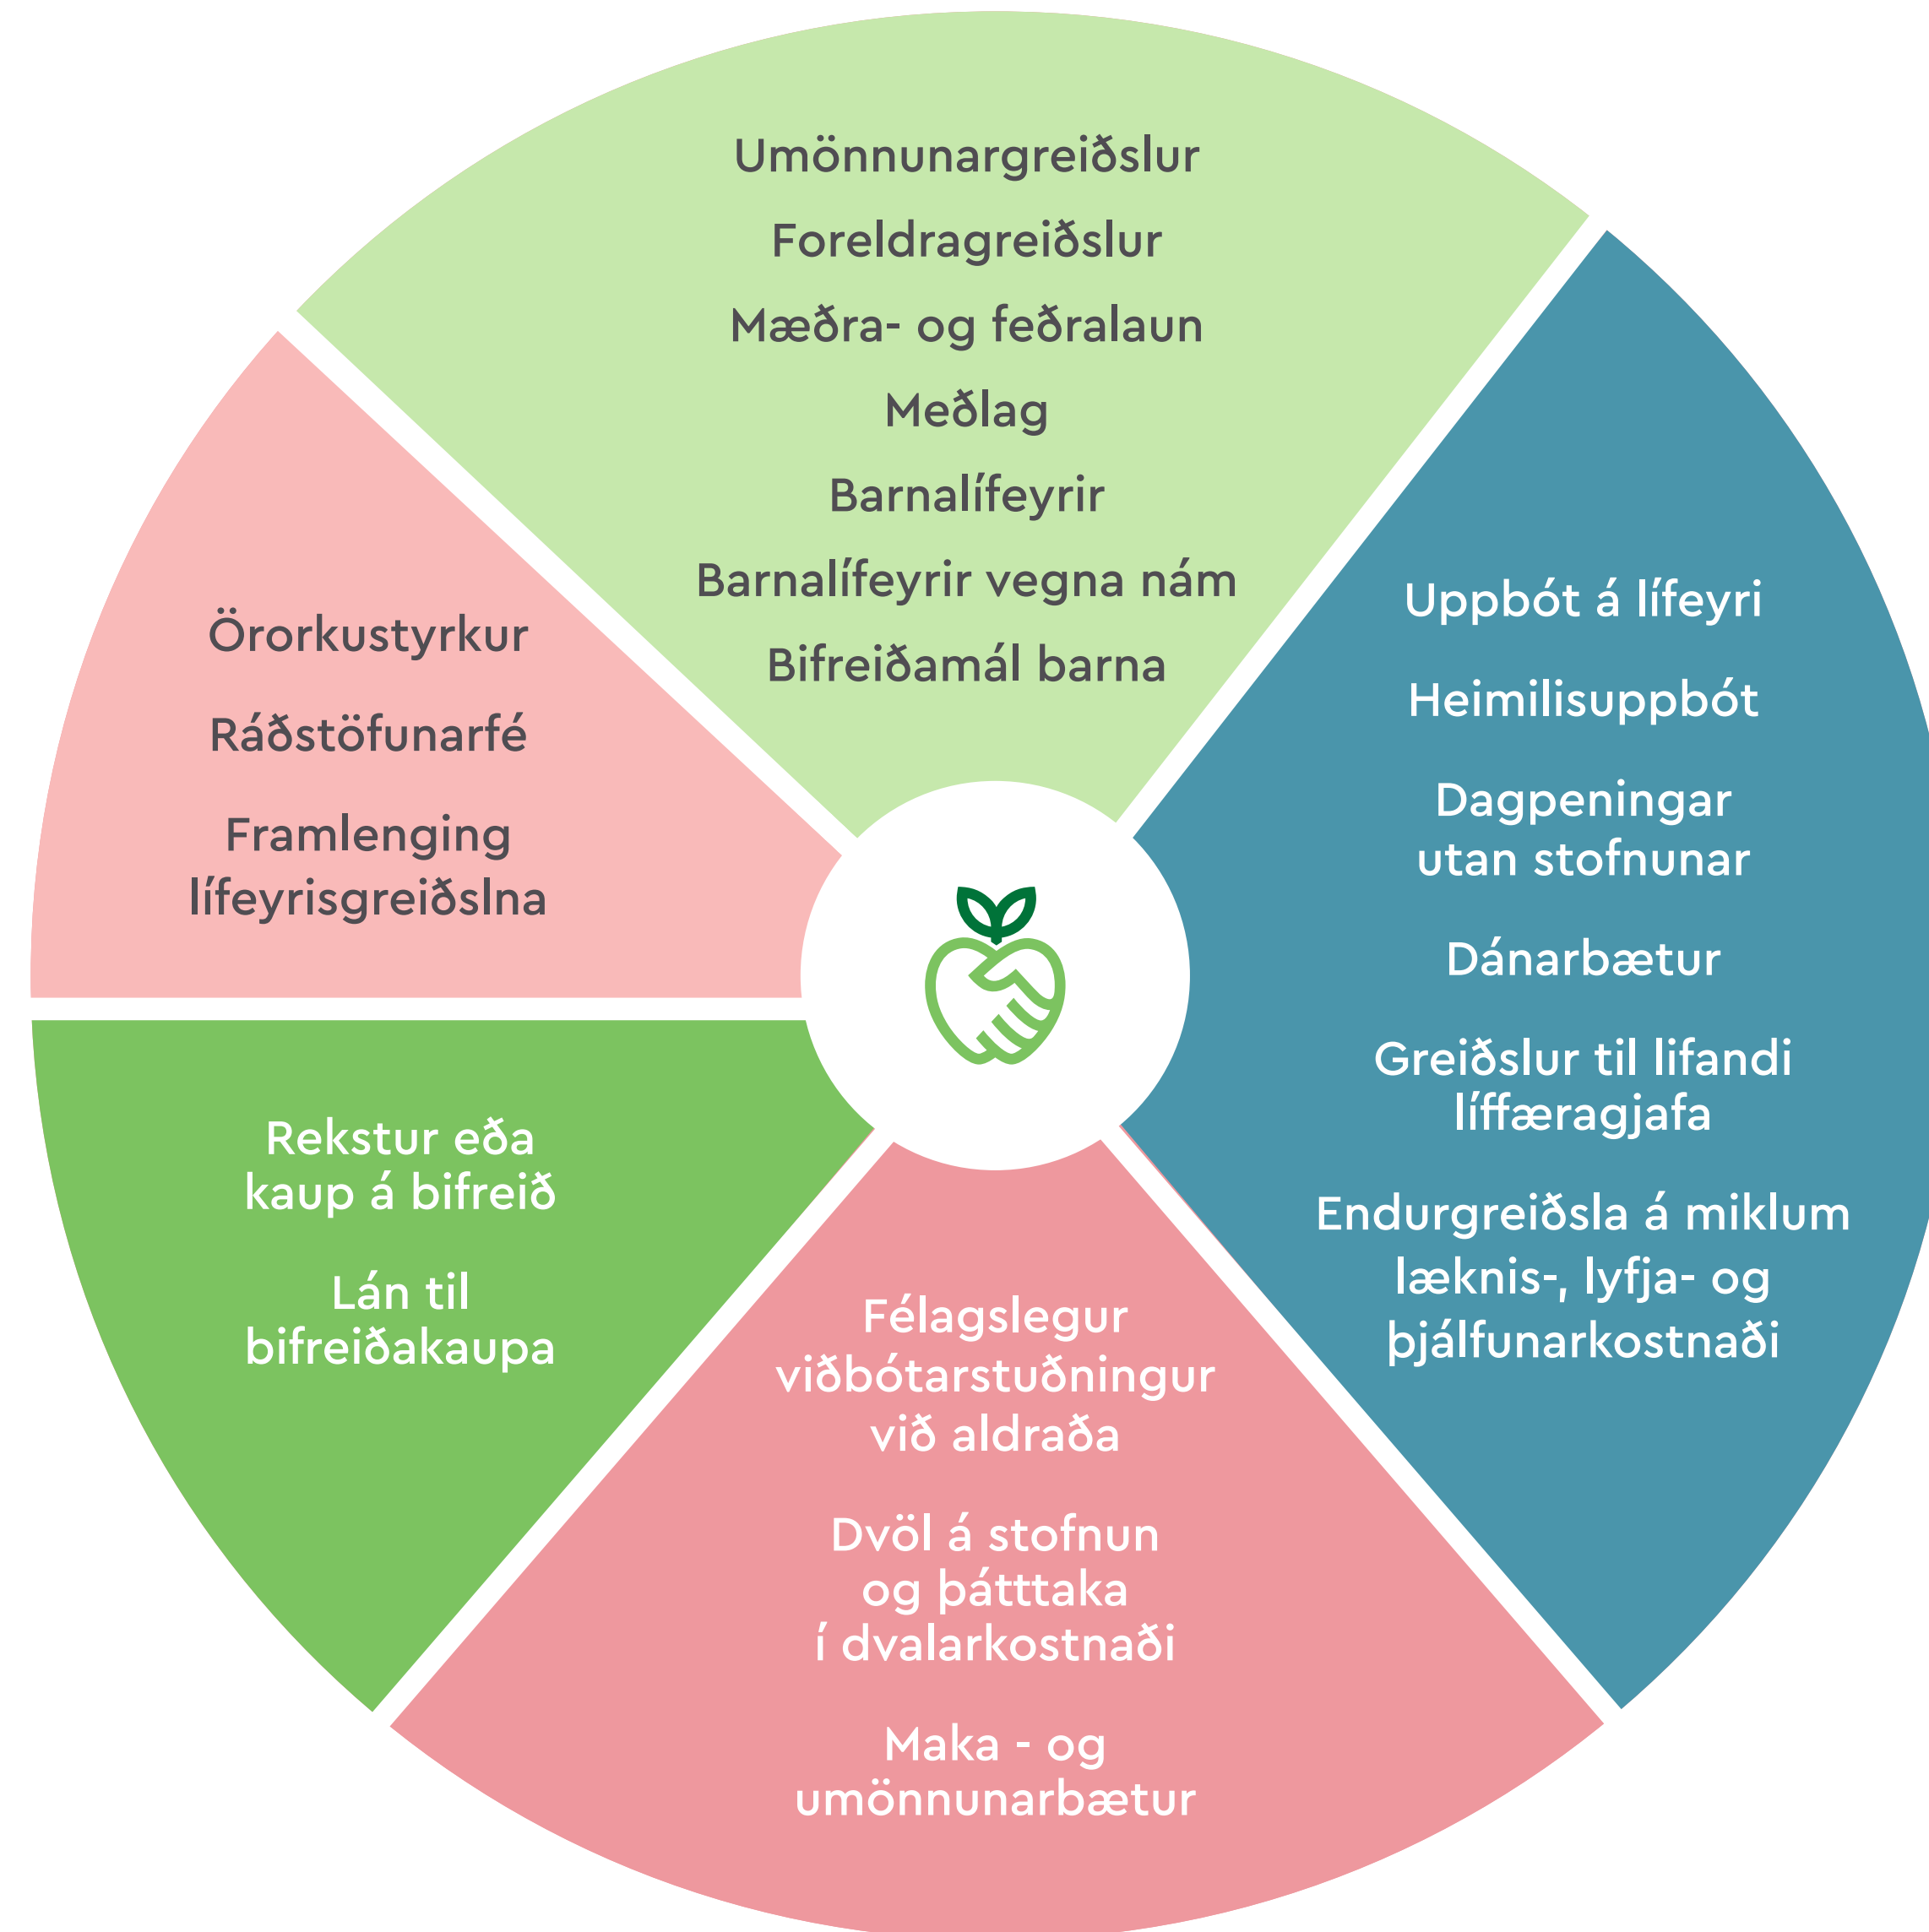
Umönnunargreiðslur

Foreldragreiðslur

Mæðra- og feðralaun

Meðlag

Barnalífeyrir

Barnalífeyrir vegna nám

Bifreiðamál barna

Uppbót á lífeyri

Heimilisuppbót

Dagpeningar utan stofnunar

Dánarbætur

Greiðslur til lifandi líffæragjafa

Endurgreiðsla á miklum læknis-, lyfja- og þjálfunarkostnaði

Félagslegur viðbótarstuðningur við aldraða

Dvöl á stofnun og þátttaka í dvalarkostnaði

Maka - og umönnunarbætur

Rekstur eða kaup á bifreið

Lán til bifreiðakaupa

Örorkustyrkur

Ráðstöfunarfé

Framlenging lífeyrisgreiðslna